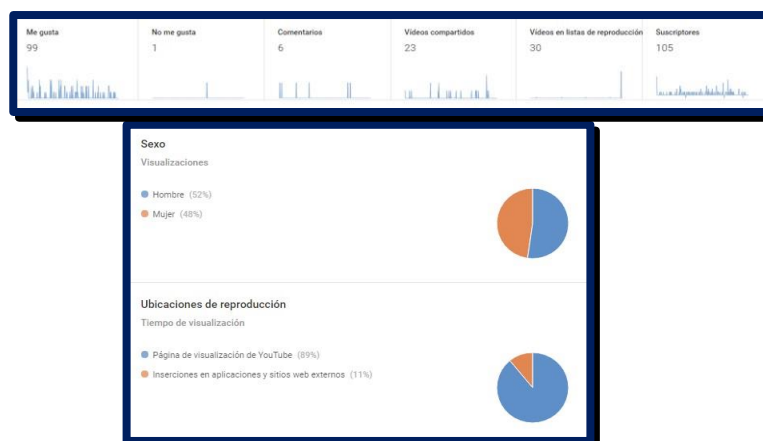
| Me gusta | No me gusta | Comentarios | Vídeos compartidos | Vídeos en listas de reproducción | Suscriptores |
|---|---|---|---|---|---|
| 99 | 1 | 6 | 23 | 30 | 105 |

Sexo
Visualizaciones

Hombre (52%)
Mujer (48%)

Ubicaciones de reproducción
Tiempo de visualización

Página de visualización de YouTube (89%)
Inserciones en aplicaciones y sitios web externos (11%)